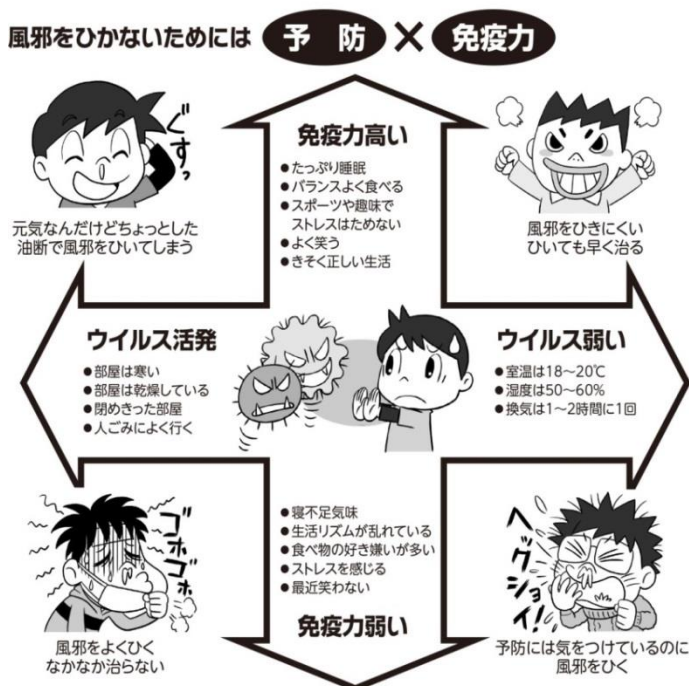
風邪をひかないためには 予 防 ✕ 免疫力

免疫力高い
●たっぷり睡眠
●バランスよく食べる
●スポーツや趣味でストレスはためない
●よく笑う
●きそく正しい生活

ぐすっ
元気なんだけどちょっとした油断で風邪をひいてしまう

風邪をひきにくい ひいても早く治る

ウイルス活発
●部屋は寒い
●部屋は乾燥している
●閉めきった部屋
●人ごみによく行く

ウイルス弱い
●室温は18～20℃
●湿度は50～60%
●換気は1～2時間に1回

ゴホゴホッ
風邪をよくひく なかなか治らない

●寝不足気味
●生活リズムが乱れている
●食べ物の好き嫌いが多い
●ストレスを感じる
●最近笑わない

免疫力弱い

ヘックショイ！
予防には気をつけているのに風邪をひく